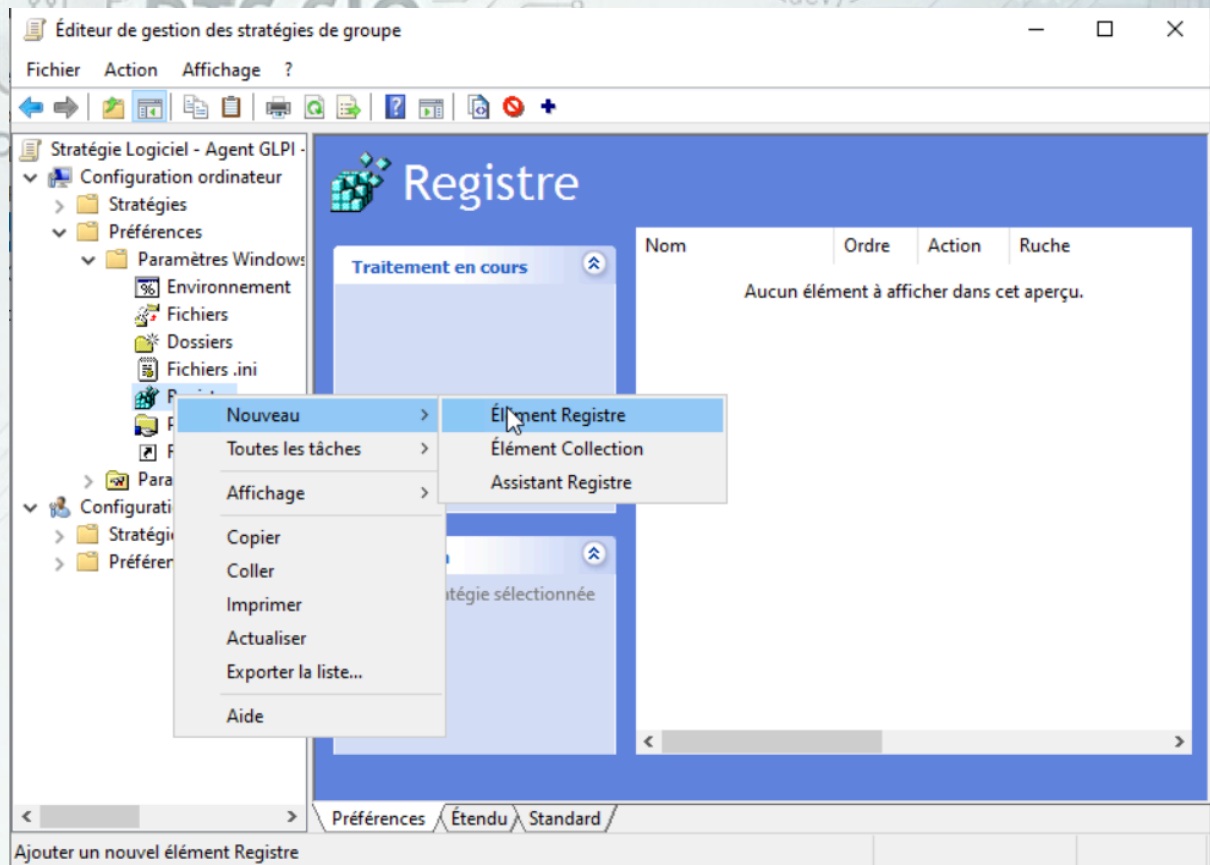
Éditeur de gestion des stratégies de groupe

Fichier Action Affichage ?

Stratégie Logiciel - Agent GLPI -
Configuration ordinateur
Stratégies
Préférences
Paramètres Windows
Environnement
Fichiers
Dossiers
Fichiers .ini
R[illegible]
F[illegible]
F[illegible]
Para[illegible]
Configurati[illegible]
Stratégi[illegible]
Préféren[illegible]

Registre

Traitement en cours

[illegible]
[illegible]atégie sélectionnée

| Nom | Ordre | Action | Ruche |
|---|---|---|---|

Aucun élément à afficher dans cet aperçu.

Nouveau
Toutes les tâches
Affichage
Copier
Coller
Imprimer
Actualiser
Exporter la liste...
Aide

Élément Registre
Élément Collection
Assistant Registre

Préférences
Étendu
Standard

Ajouter un nouvel élément Registre